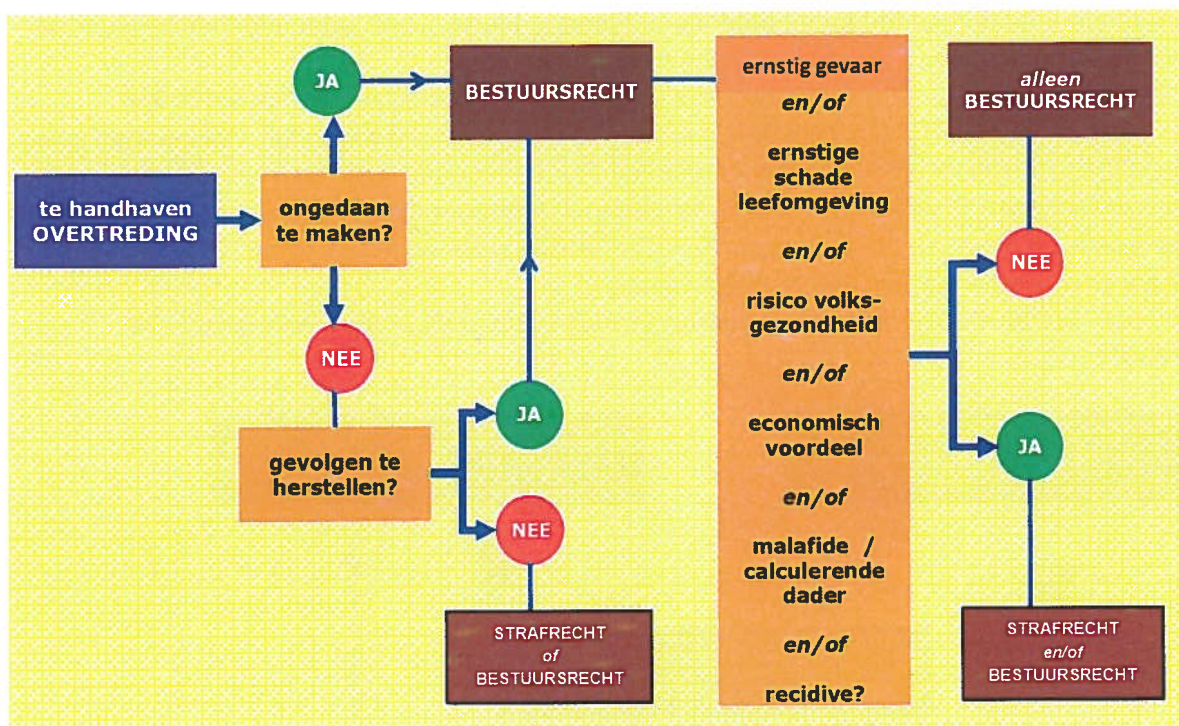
te handhaven OVERTREDING

ongedaan te maken?

JA

BESTUURSRECHT

NEE

gevolgen te herstellen?

JA

NEE

STRAFRECHT
of
BESTUURSRECHT

ernstig gevaar

en/of

ernstige schade leefomgeving

en/of

risico volksgezondheid

en/of

economisch voordeel

en/of

malafide / calculerende dader

en/of

recidive?

alleen BESTUURSRECHT

NEE

JA

STRAFRECHT
en/of
BESTUURSRECHT